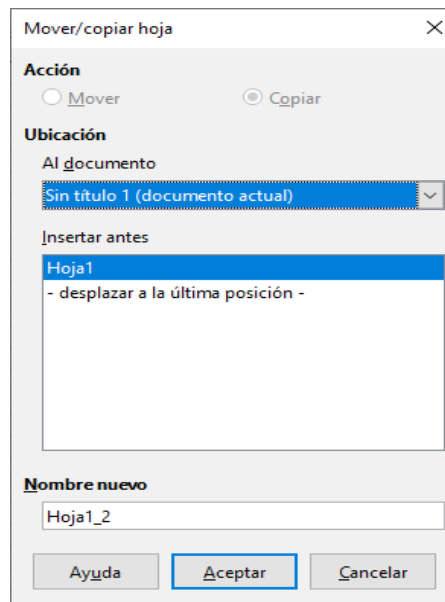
Mover/copiar hoja

Acción

Mover

Copiar

Ubicación

Al documento

Sin título 1 (documento actual)

Insertar antes

Hoja1

- desplazar a la última posición -

Nombre nuevo

Hoja1_2

Ayuda

Aceptar

Cancelar